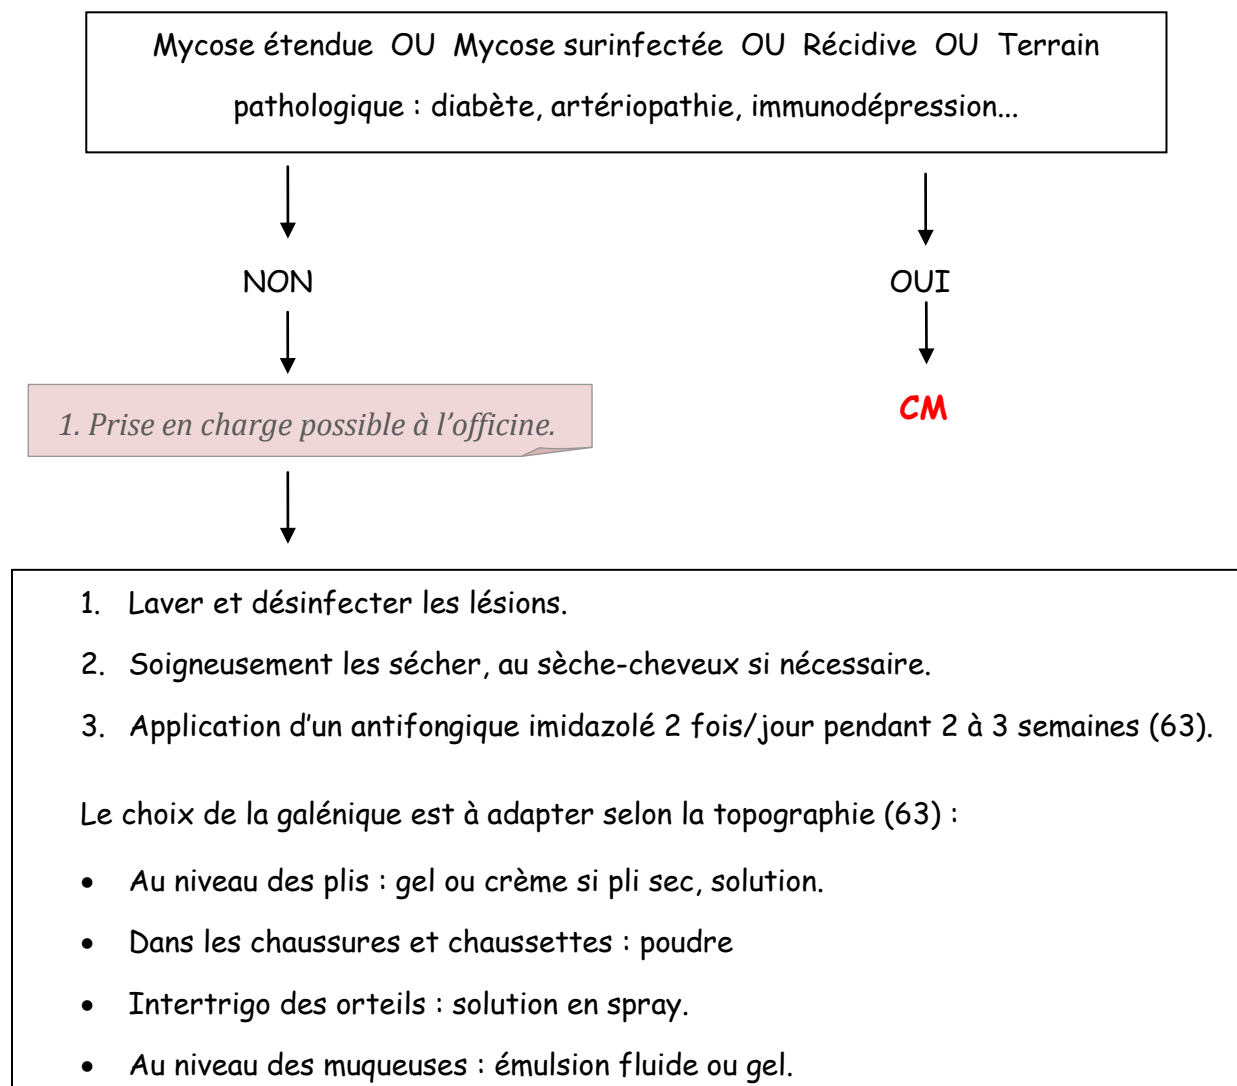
Mycose étendue OU Mycose surinfectée OU Récidive OU Terrain pathologique : diabète, artériopathie, immunodépression...

NON

OUI

1. Prise en charge possible à l’officine.

CM

1. Laver et désinfecter les lésions.
2. Soigneusement les sécher, au sèche-cheveux si nécessaire.
3. Application d’un antifongique imidazolé 2 fois/jour pendant 2 à 3 semaines (63).

Le choix de la galénique est à adapter selon la topographie (63) :

- Au niveau des plis : gel ou crème si pli sec, solution.
- Dans les chaussures et chaussettes : poudre
- Intertrigo des orteils : solution en spray.
- Au niveau des muqueuses : émulsion fluide ou gel.